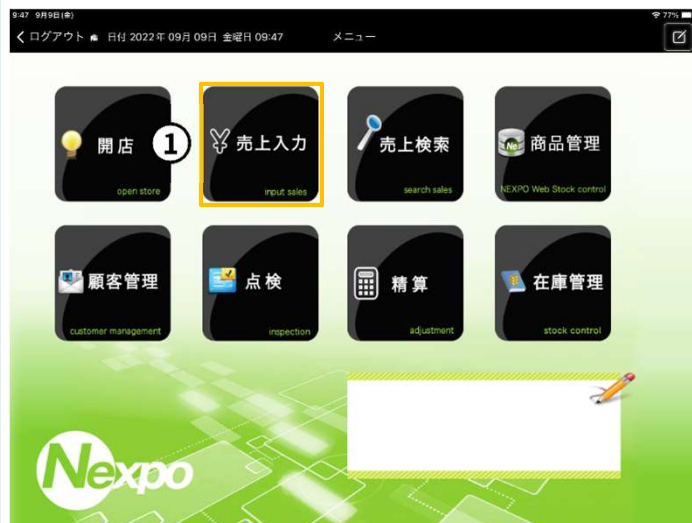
9:47 9月9日(金)

77%

ログアウト 日付 2022年 09月 09日 金曜日 09:47

メニュー

開店
open store

①

売上入力
input sales

売上検索
search sales

商品管理
NEXPO Web Stock control

顧客管理
customer management

点検
inspection

精算
adjustment

在庫管理
stock control

Nexpo